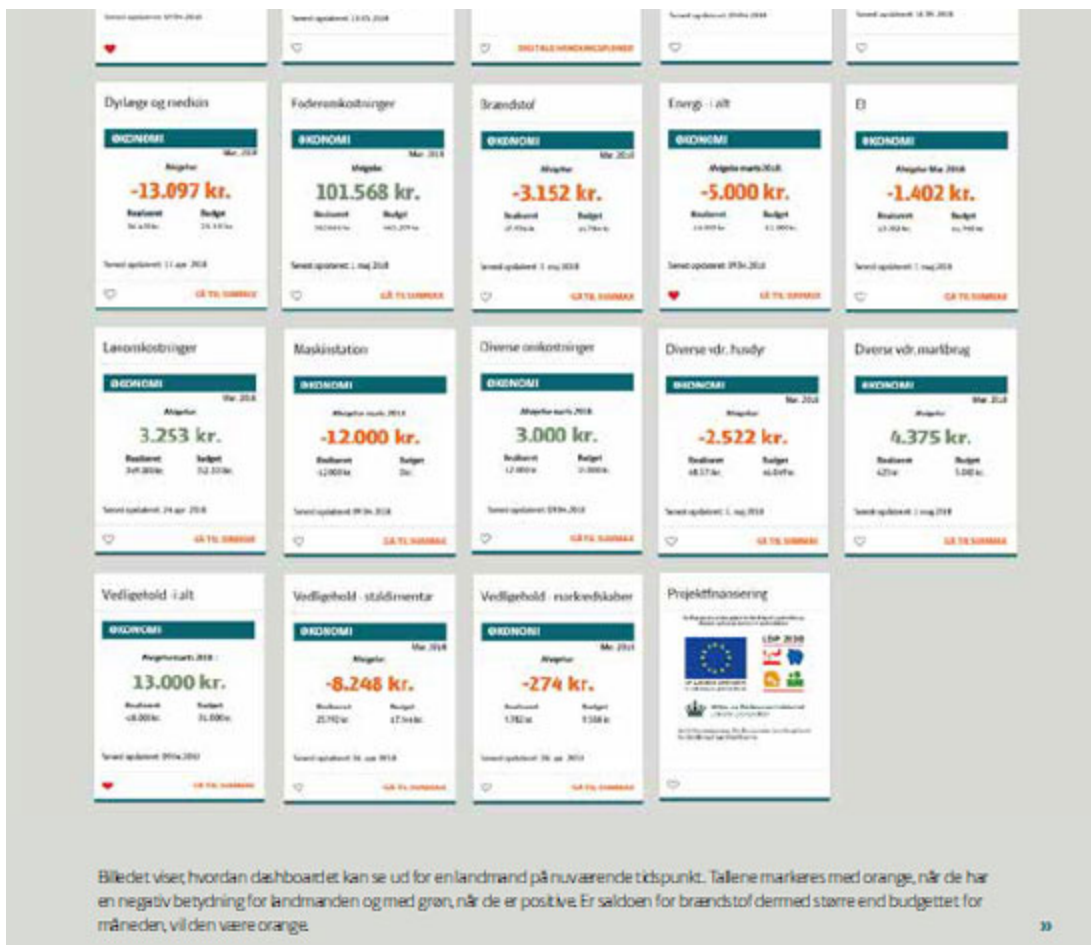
Senest opdateret: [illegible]

Senest opdateret: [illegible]

DIGITALE HANDLINGSPLANER

Senest opdateret: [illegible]

Senest opdateret: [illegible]

Dyrlæge og medicin

ØKONOMI

Mar. 2018

Afvigelse

-13.097 kr.

Realiseret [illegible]

Budget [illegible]

Senest opdateret: 11 apr. 2018

GÅ TIL SUMMAX

Foderomkostninger

ØKONOMI

Mar. 2018

Afvigelse

101.568 kr.

Realiseret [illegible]

Budget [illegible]

Senest opdateret: 1 maj 2018

GÅ TIL SUMMAX

Brændstof

ØKONOMI

Mar. 2018

Afvigelse

-3.152 kr.

Realiseret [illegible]

Budget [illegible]

Senest opdateret: 1 maj 2018

GÅ TIL SUMMAX

Energi - i alt

ØKONOMI

Afvigelse marts 2018

-5.000 kr.

Realiseret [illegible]

Budget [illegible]

Senest opdateret: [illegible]

GÅ TIL SUMMAX

El

ØKONOMI

Afvigelse Mar. 2018

-1.402 kr.

Realiseret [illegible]

Budget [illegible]

Senest opdateret: 1 maj 2018

GÅ TIL SUMMAX

Lønomkostninger

ØKONOMI

Mar. 2018

Afvigelse

3.253 kr.

Realiseret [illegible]

Budget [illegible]

Senest opdateret: 24 apr. 2018

GÅ TIL SUMMAX

Maskinstation

ØKONOMI

Afvigelse marts 2018

-12.000 kr.

Realiseret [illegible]

Budget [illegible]

Senest opdateret: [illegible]

GÅ TIL SUMMAX

Diverse omkostninger

ØKONOMI

Afvigelse marts 2018

3.000 kr.

Realiseret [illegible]

Budget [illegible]

Senest opdateret: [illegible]

GÅ TIL SUMMAX

Diverse vdr. husdyr

ØKONOMI

Mar. 2018

Afvigelse

-2.522 kr.

Realiseret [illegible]

Budget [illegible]

Senest opdateret: 1 maj 2018

GÅ TIL SUMMAX

Diverse vdr. markbrug

ØKONOMI

Mar. 2018

Afvigelse

4.375 kr.

Realiseret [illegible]

Budget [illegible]

Senest opdateret: 1 maj 2018

GÅ TIL SUMMAX

Vedligehold - i alt

ØKONOMI

Afvigelse marts 2018

13.000 kr.

Realiseret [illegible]

Budget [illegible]

Senest opdateret: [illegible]

GÅ TIL SUMMAX

Vedligehold - staldinventar

ØKONOMI

Mar. 2018

Afvigelse

-8.248 kr.

Realiseret 25.792 kr.

Budget 17.544 kr.

Senest opdateret: 26. apr. 2018

GÅ TIL SUMMAX

Vedligehold - markredskaber

ØKONOMI

Mar. 2018

Afvigelse

-274 kr.

Realiseret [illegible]

Budget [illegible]

Senest opdateret: 26. apr. 2018

GÅ TIL SUMMAX

Projektfinansiering

LDP 2020

Billedet viser, hvordan dashboardet kan se ud for en landmand på nuværende tidspunkt. Tallene markeres med orange, når de har en negativ betydning for landmanden og med grøn, når de er positive. Er saldoen for brændstof dermed større end budgettet for måneden, vil den være orange.

»